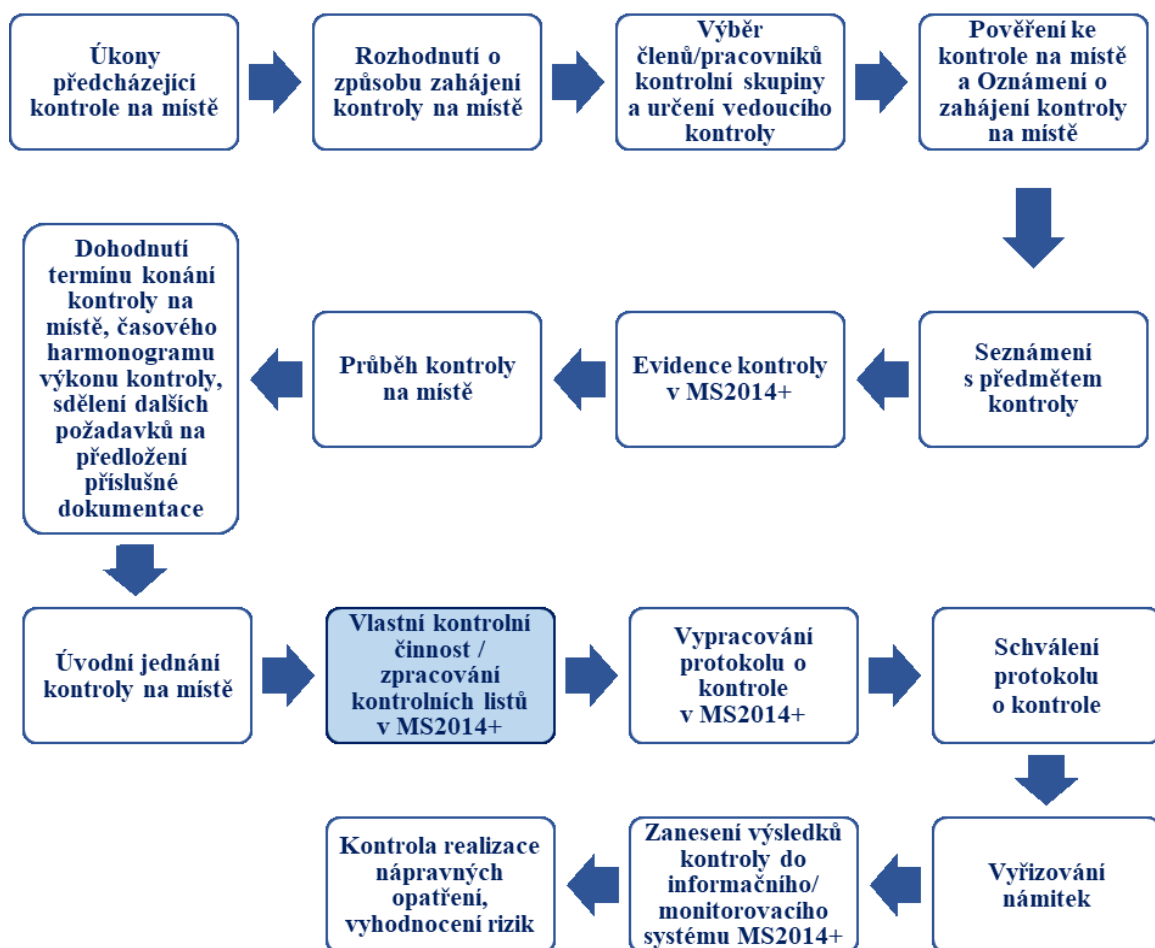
Úkony předcházející kontrole na místě

Rozhodnutí o způsobu zahájení kontroly na místě

Výběr členů/pracovníků kontrolní skupiny a určení vedoucího kontroly

Pověření ke kontrole na místě a Oznámení o zahájení kontroly na místě

Seznámení s předmětem kontroly

Evidence kontroly v MS2014+

Průběh kontroly na místě

Dohodnutí termínu konání kontroly na místě, časového harmonogramu výkonu kontroly, sdělení dalších požadavků na předložení příslušné dokumentace

Úvodní jednání kontroly na místě

Vlastní kontrolní činnost / zpracování kontrolních listů v MS2014+

Vypracování protokolu o kontrole v MS2014+

Schválení protokolu o kontrole

Vyřizování námitek

Zanesení výsledků kontroly do informačního/ monitorovacího systému MS2014+

Kontrola realizace nápravných opatření, vyhodnocení rizik